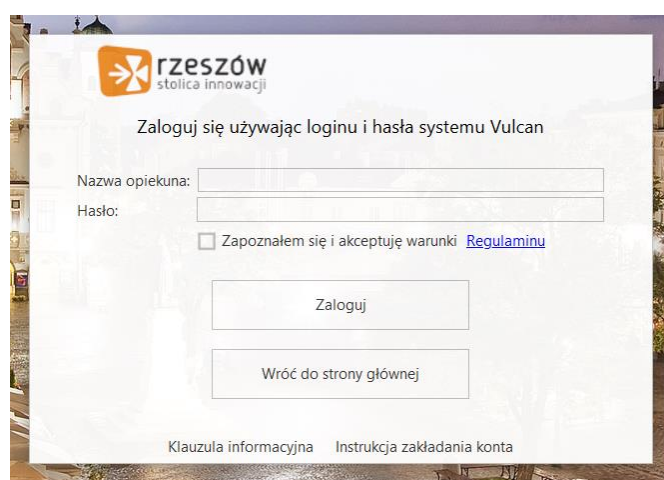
rzeszów
stolica innowacji

Zaloguj się używając loginu i hasła systemu Vulcan

Nazwa opiekuna:
Hasło:

Zapoznałem się i akceptuję warunki Regulaminu

Zaloguj

Wróć do strony głównej

Klauzula informacyjna Instrukcja zakładania konta